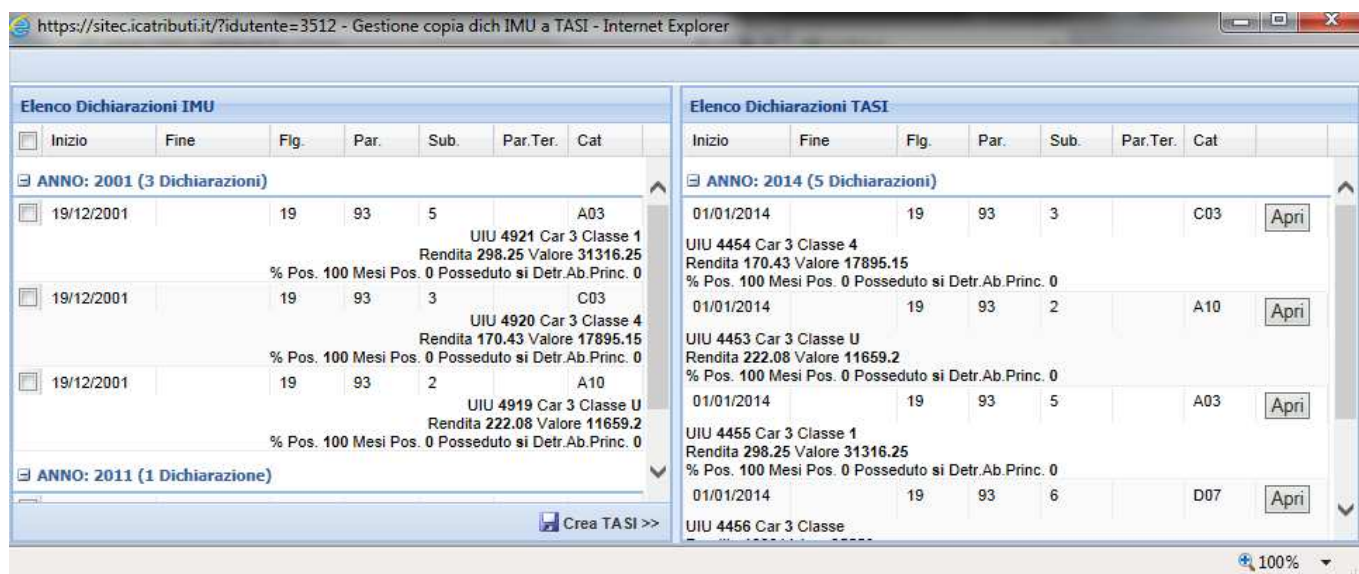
https://sitec.icatributi.it/?idutente=3512 - Gestione copia dich IMU a TASI - Internet Explorer

Elenco Dichiarazioni IMU

| Inizio | Fine | Flg. | Par. | Sub. | Par.Ter. | Cat |
|---|---|---|---|---|---|---|

⊟ ANNO: 2001 (3 Dichiarazioni)

| 19/12/2001 | | 19 | 93 | 5 | | A03 |
|---|---|---|---|---|---|---|

UIU 4921 Car 3 Classe 1
Rendita 298.25 Valore 31316.25
% Pos. 100 Mesi Pos. 0 Posseduto si Detr.Ab.Princ. 0

| 19/12/2001 | | 19 | 93 | 3 | | C03 |
|---|---|---|---|---|---|---|

UIU 4920 Car 3 Classe 4
Rendita 170.43 Valore 17895.15
% Pos. 100 Mesi Pos. 0 Posseduto si Detr.Ab.Princ. 0

| 19/12/2001 | | 19 | 93 | 2 | | A10 |
|---|---|---|---|---|---|---|

UIU 4919 Car 3 Classe U
Rendita 222.08 Valore 11659.2
% Pos. 100 Mesi Pos. 0 Posseduto si Detr.Ab.Princ. 0

⊟ ANNO: 2011 (1 Dichiarazione)

Crea TASI >>

Elenco Dichiarazioni TASI

| Inizio | Fine | Flg. | Par. | Sub. | Par.Ter. | Cat |
|---|---|---|---|---|---|---|

⊟ ANNO: 2014 (5 Dichiarazioni)

| 01/01/2014 | | 19 | 93 | 3 | | C03 | Apri |
|---|---|---|---|---|---|---|---|

UIU 4454 Car 3 Classe 4
Rendita 170.43 Valore 17895.15
% Pos. 100 Mesi Pos. 0 Posseduto si Detr.Ab.Princ. 0

| 01/01/2014 | | 19 | 93 | 2 | | A10 | Apri |
|---|---|---|---|---|---|---|---|

UIU 4453 Car 3 Classe U
Rendita 222.08 Valore 11659.2
% Pos. 100 Mesi Pos. 0 Posseduto si Detr.Ab.Princ. 0

| 01/01/2014 | | 19 | 93 | 5 | | A03 | Apri |
|---|---|---|---|---|---|---|---|

UIU 4455 Car 3 Classe 1
Rendita 298.25 Valore 31316.25
% Pos. 100 Mesi Pos. 0 Posseduto si Detr.Ab.Princ. 0

| 01/01/2014 | | 19 | 93 | 6 | | D07 | Apri |
|---|---|---|---|---|---|---|---|

UIU 4456 Car 3 Classe
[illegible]

100%